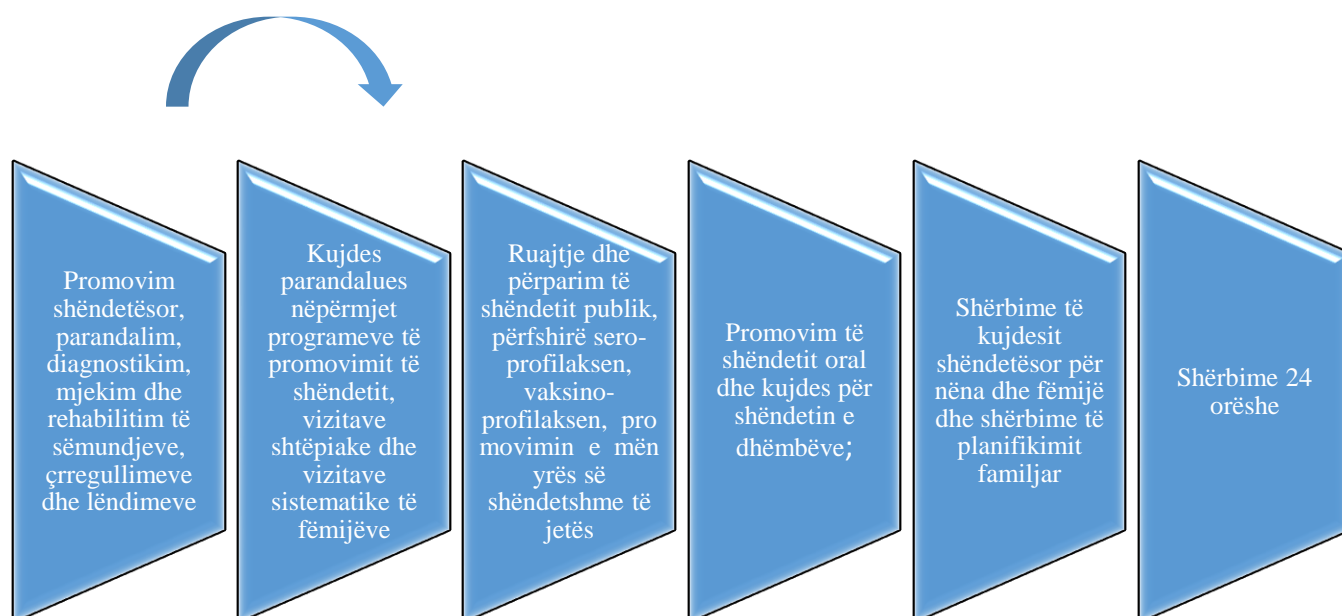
Promovim shëndetësor, parandalim, diagnostikim, mjekim dhe rehabilitim të sëmundjeve, çrregullimeve dhe lëndimeve

Kujdes parandalues nëpërmjet programeve të promovimit të shëndetit, vizitave shtëpiake dhe vizitave sistematike të fëmijëve

Ruajtje dhe përparim të shëndetit publik, përfshirë sero-profilaksen, vaksino-profilaksen, pro movimin e mën yrës së shëndetshme të jetës

Promovim të shëndetit oral dhe kujdes për shëndetin e dhëmbëve;

Shërbime të kujdesit shëndetësor për nëna dhe fëmijë dhe shërbime të planifikimit familjar

Shërbime 24 orëshe